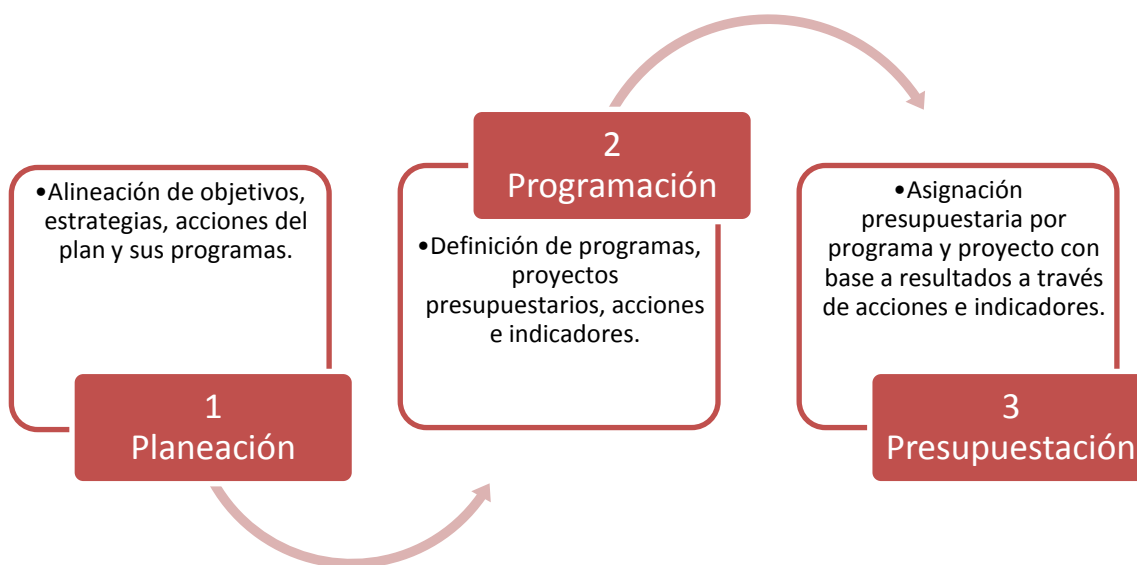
•Alineación de objetivos, estrategias, acciones del plan y sus programas.

1
Planeación

2
Programación

•Definición de programas, proyectos presupuestarios, acciones e indicadores.

•Asignación presupuestaria por programa y proyecto con base a resultados a través de acciones e indicadores.

3
Presupuestación